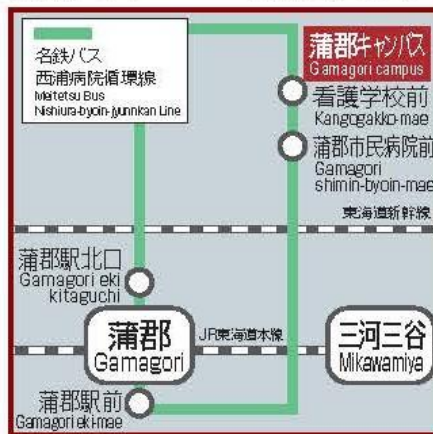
名鉄バス
西浦病院循環線
Meitetsu Bus
Nishiura-byoin-junnkan Line

蒲郡キャンパス
Gamagori campus

看護学校前
Kangogakko-mae

蒲郡市民病院前
Gamagori shimin-byoin-mae

東海道新幹線

蒲郡駅北口
Gamagori eki kitaguchi

蒲郡
Gamagori

JR東海道本線

三河三谷
Mikawamiya

蒲郡駅前
Gamagori eki mae